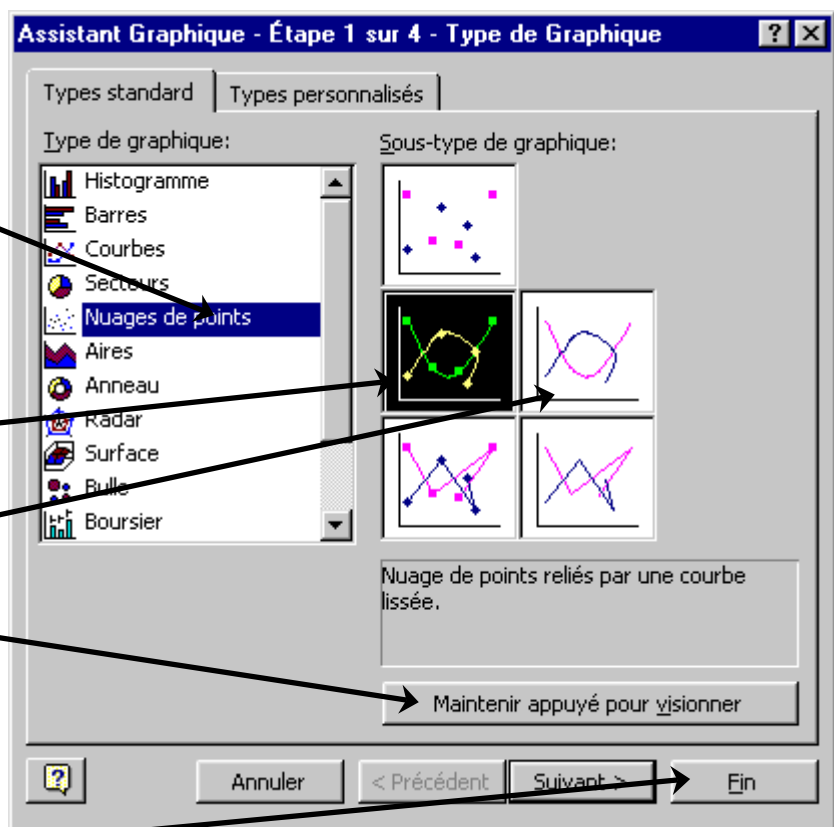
Assistant Graphique - Étape 1 sur 4 - Type de Graphique

?

Types standard

Types personnalisés

Type de graphique:

Histogramme

Barres

Courbes

Secteurs

Nuages de points

Aires

Anneau

Radar

Surface

Bulle

Boursier

Sous-type de graphique:

Nuage de points reliés par une courbe lissée.

Maintenir appuyé pour visionner

Annuler

< Précédent

Suivant >

Fin